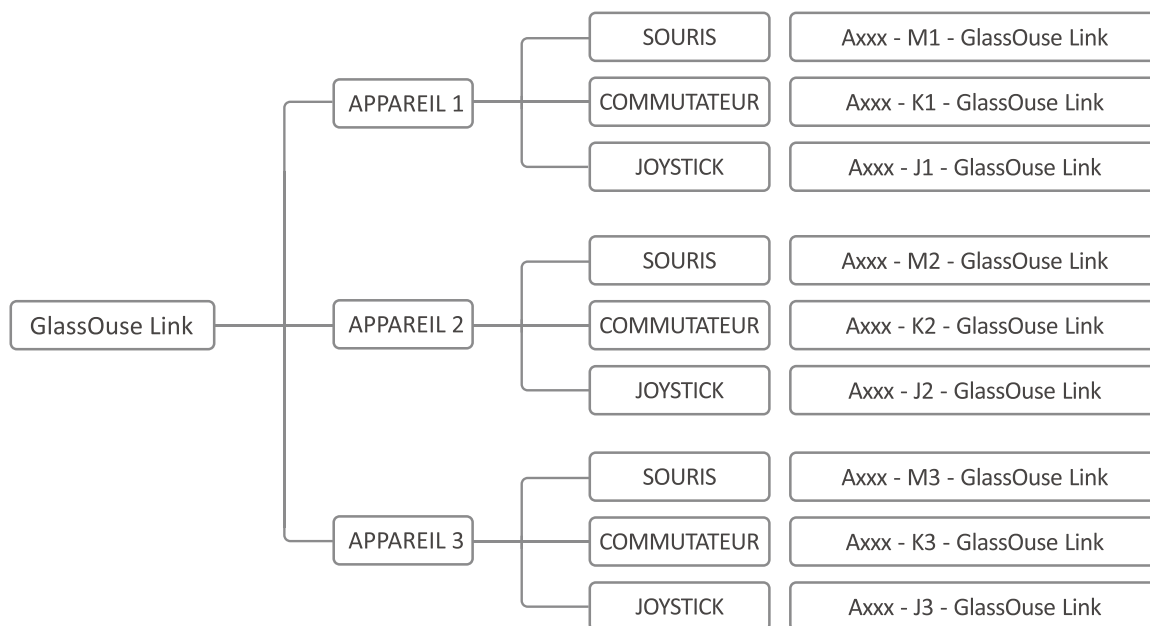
GlassOuse Link

APPAREIL 1

SOURIS
Axxx - M1 - GlassOuse Link

COMMUTATEUR
Axxx - K1 - GlassOuse Link

JOYSTICK
Axxx - J1 - GlassOuse Link

APPAREIL 2

SOURIS
Axxx - M2 - GlassOuse Link

COMMUTATEUR
Axxx - K2 - GlassOuse Link

JOYSTICK
Axxx - J2 - GlassOuse Link

APPAREIL 3

SOURIS
Axxx - M3 - GlassOuse Link

COMMUTATEUR
Axxx - K3 - GlassOuse Link

JOYSTICK
Axxx - J3 - GlassOuse Link